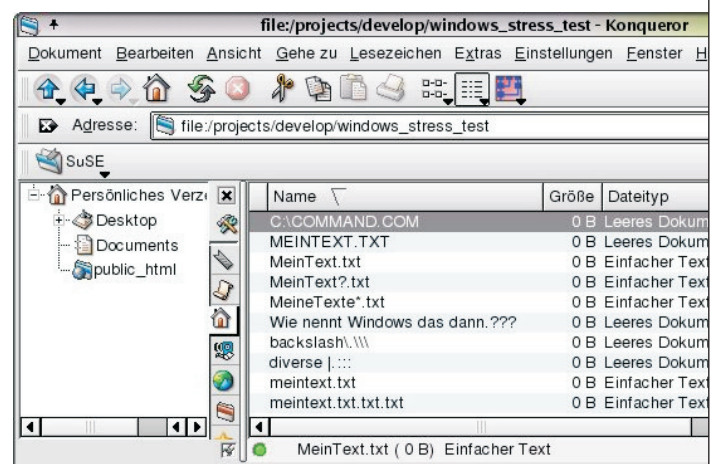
file:/projects/develop/windows_stress_test - Konqueror

Dokument Bearbeiten Ansicht Gehe zu Lesezeichen Extras Einstellungen Fenster H

Adresse: file:/projects/develop/windows_stress_test

SuSE

Persönliches Verz
Desktop
Documents
public_html

| Name | Größe | Dateityp |
|---|---|---|
| C:\COMMAND.COM | 0 B | Leeres Dokum |
| MEINTEXT.TXT | 0 B | Leeres Dokum |
| MeinText.txt | 0 B | Einfacher Text |
| MeinText?.txt | 0 B | Einfacher Text |
| MeineTexte*.txt | 0 B | Einfacher Text |
| Wie nennt Windows das dann.??? | 0 B | Leeres Dokum |
| backslash\.\\\ | 0 B | Leeres Dokum |
| diverse \|.::: | 0 B | Leeres Dokum |
| meintext.txt | 0 B | Einfacher Text |
| meintext.txt.txt.txt | 0 B | Einfacher Text |

MeinText.txt ( 0 B) Einfacher Text